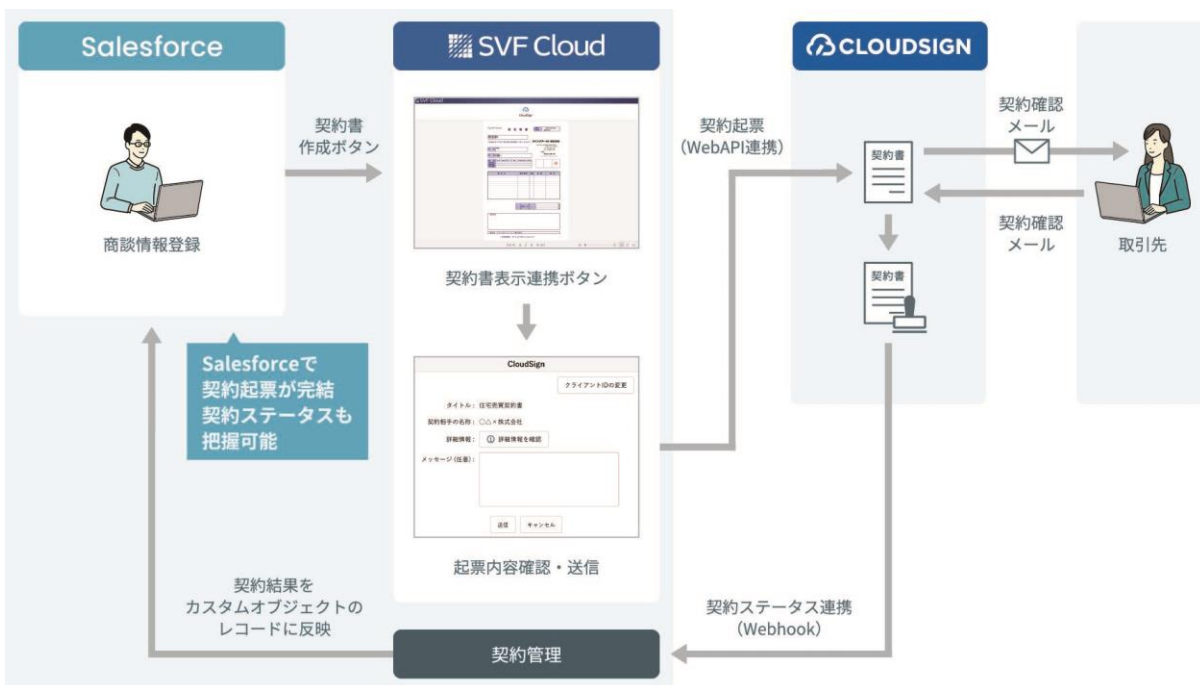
Salesforce

商談情報登録

Salesforceで
契約起票が完結
契約ステータスも
把握可能

契約書
作成ボタン

SVF Cloud

SVF Cloud

CloudSign

契約書表示連携ボタン

CloudSign

クライアントIDの変更

タイトル：住宅売買契約書

契約相手の名称：○△×株式会社

詳細情報：

詳細情報を確認

メッセージ（任意）：

送信

キャンセル

起票内容確認・送信

契約結果を
カスタムオブジェクトの
レコードに反映

契約管理

契約起票
（WebAPI連携）

CLOUDSIGN

契約書

契約書

契約確認
メール

契約確認
メール

取引先

契約ステータス連携
（Webhook）